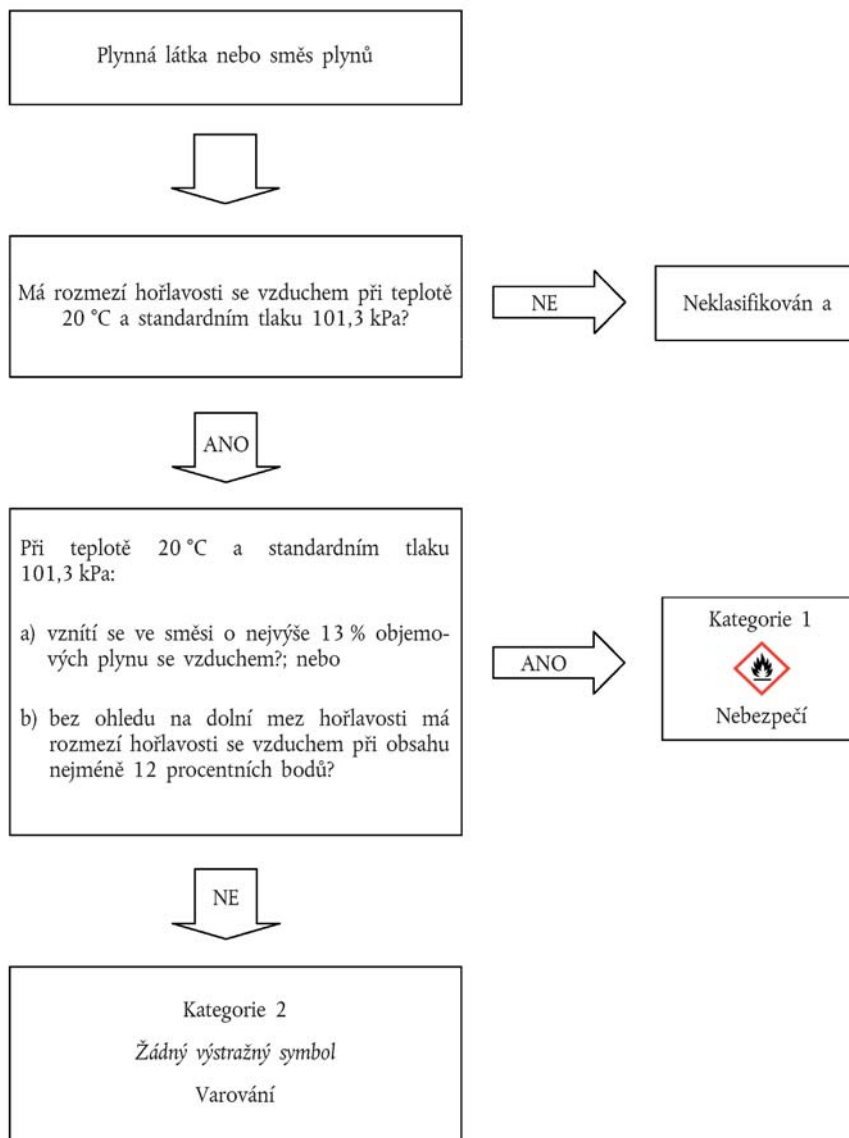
Plynná látka nebo směs plynů

Má rozmezí hořlavosti se vzduchem při teplotě 20 °C a standardním tlaku 101,3 kPa?

NE

Neklasifikován a

ANO

Při teplotě 20 °C a standardním tlaku 101,3 kPa:

a) vznítí se ve směsi o nejvýše 13 % objemových plynu se vzduchem?; nebo

b) bez ohledu na dolní mez hořlavosti má rozmezí hořlavosti se vzduchem při obsahu nejméně 12 procentních bodů?

ANO

Kategorie 1

Nebezpečí

NE

Kategorie 2

Žádný výstražný symbol

Varování